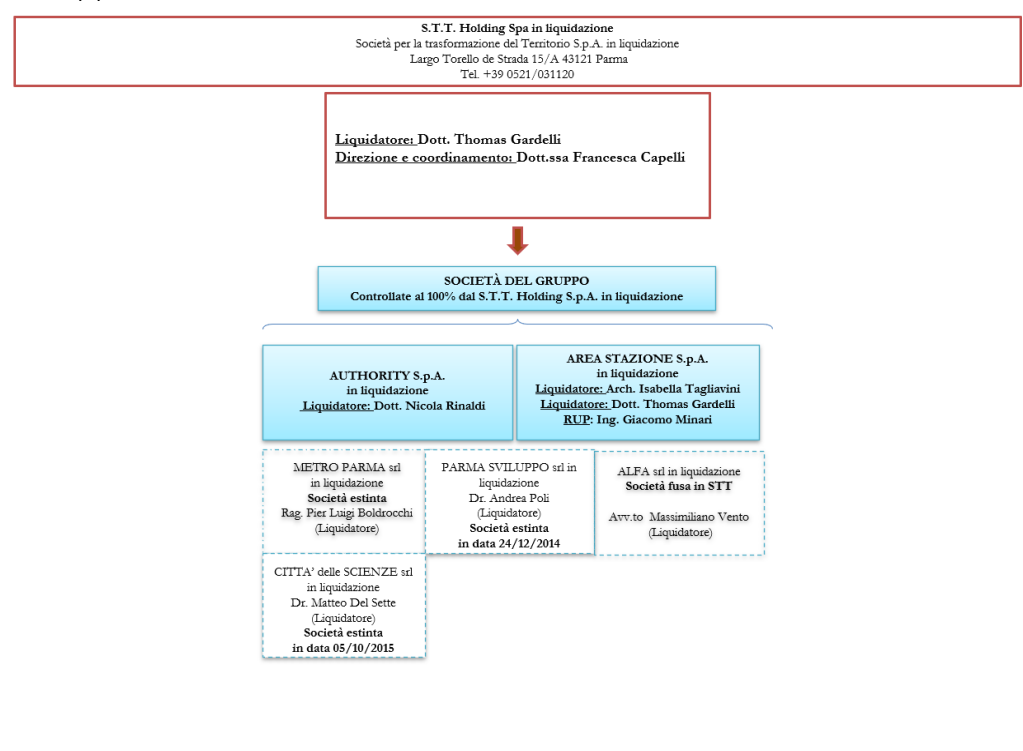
S.T.T. Holding Spa in liquidazione
Società per la trasformazione del Territorio S.p.A. in liquidazione
Largo Torello de Strada 15/A 43121 Parma
Tel. +39 0521/031120

Liquidatore: Dott. Thomas Gardelli
Direzione e coordinamento: Dott.ssa Francesca Capelli

SOCIETÀ DEL GRUPPO
Controllate al 100% dal S.T.T. Holding S.p.A. in liquidazione

AUTHORITY S.p.A.
in liquidazione
Liquidatore: Dott. Nicola Rinaldi

AREA STAZIONE S.p.A.
in liquidazione
Liquidatore: Arch. Isabella Tagliavini
Liquidatore: Dott. Thomas Gardelli
RUP: Ing. Giacomo Minari

METRO PARMA srl
in liquidazione
Società estinta
Rag. Pier Luigi Boldrocchi
(Liquidatore)

PARMA SVILUPPO srl in liquidazione
Dr. Andrea Poli
(Liquidatore)
Società estinta
in data 24/12/2014

ALFA srl in liquidazione
Società fusa in STT

Avv.to Massimiliano Vento
(Liquidatore)

CITTA' delle SCIENZE srl
in liquidazione
Dr. Matteo Del Sette
(Liquidatore)
Società estinta
in data 05/10/2015